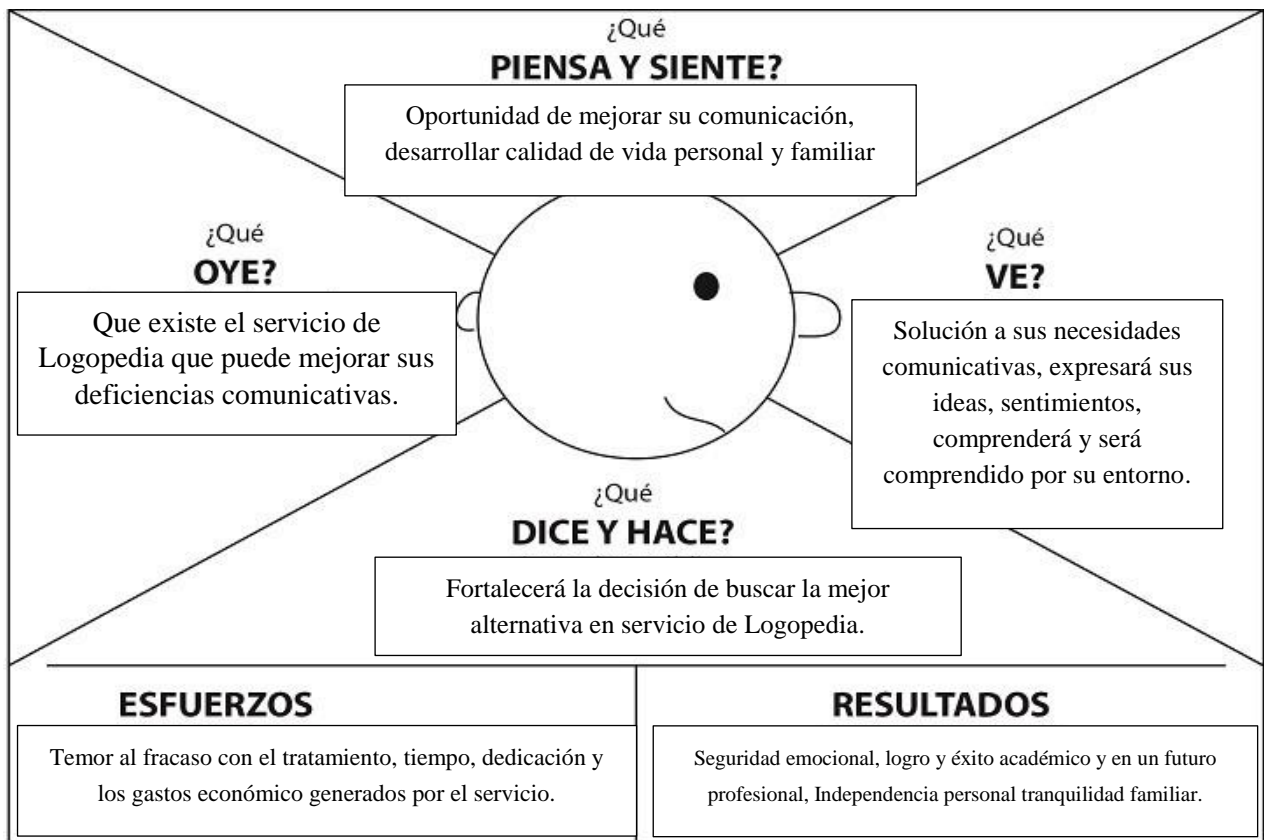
¿Qué
PIENSA Y SIENTE?

Oportunidad de mejorar su comunicación, desarrollar calidad de vida personal y familiar

¿Qué
OYE?

Que existe el servicio de Logopedia que puede mejorar sus deficiencias comunicativas.

¿Qué
VE?

Solución a sus necesidades comunicativas, expresará sus ideas, sentimientos, comprenderá y será comprendido por su entorno.

¿Qué
DICE Y HACE?

Fortalecerá la decisión de buscar la mejor alternativa en servicio de Logopedia.

ESFUERZOS

Temor al fracaso con el tratamiento, tiempo, dedicación y los gastos económico generados por el servicio.

RESULTADOS

Seguridad emocional, logro y éxito académico y en un futuro profesional, Independencia personal tranquilidad familiar.